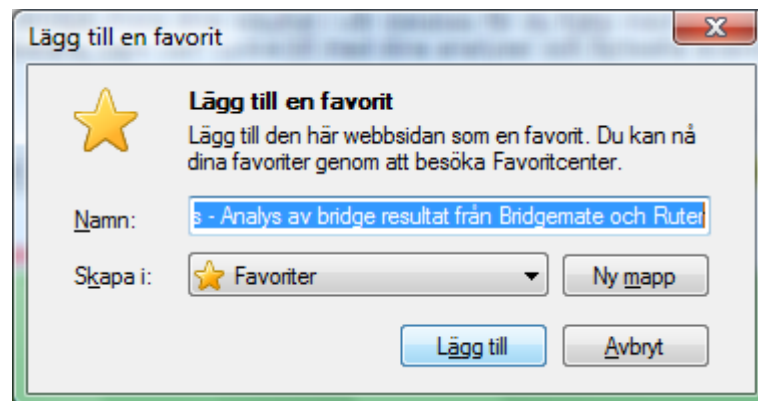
Lägg till en favorit

Lägg till en favorit

Lägg till den här webbsidan som en favorit. Du kan nå dina favoriter genom att besöka Favoritcenter.

Namn: s - Analys av bridge resultat från Bridgemate och Ruter

Skapa i: Favoriter

Ny mapp

Lägg till

Avbryt